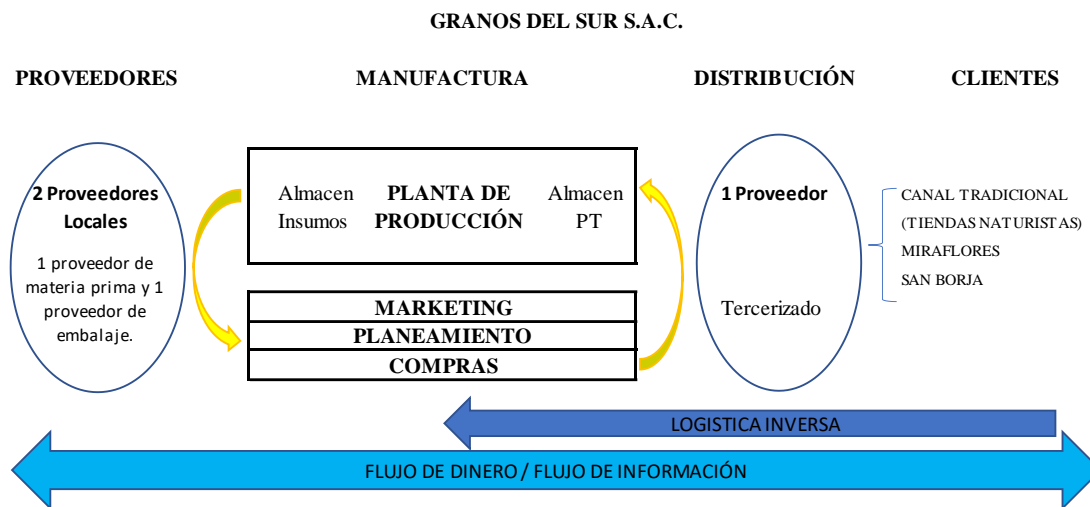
GRANOS DEL SUR S.A.C.

PROVEEDORES

MANUFACTURA

DISTRIBUCIÓN

CLIENTES

2 Proveedores Locales

1 proveedor de materia prima y 1 proveedor de embalaje.

Almacen Insumos

PLANTA DE PRODUCCIÓN

Almacen PT

MARKETING

PLANEAMIENTO

COMPRAS

1 Proveedor

Tercerizado

CANAL TRADICIONAL (TIENDAS NATURISTAS)
MIRAFLORES
SAN BORJA

LOGISTICA INVERSA

FLUJO DE DINERO / FLUJO DE INFORMACIÓN